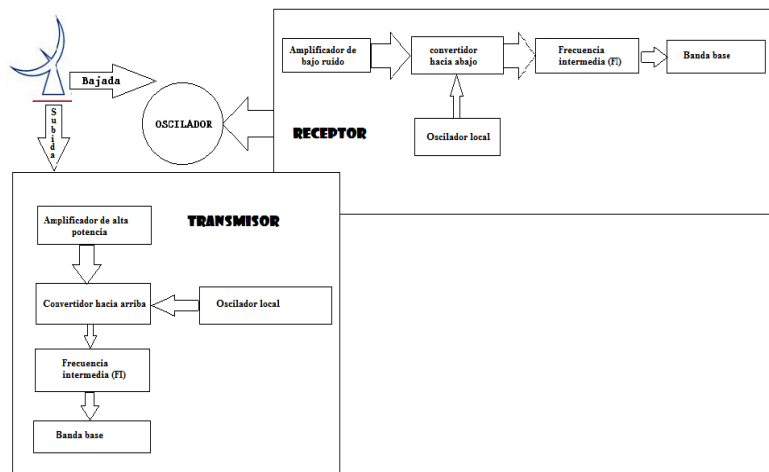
Bajada

Subida

OSCILADOR

Amplificador de bajo ruido

convertidor hacia abajo

Frecuencia intermedia (FI)

Banda base

Oscilador local

RECEPTOR

TRANSMISOR

Amplificador de alta potencia

Convertidor hacia arriba

Oscilador local

Frecuencia intermedia (FI)

Banda base